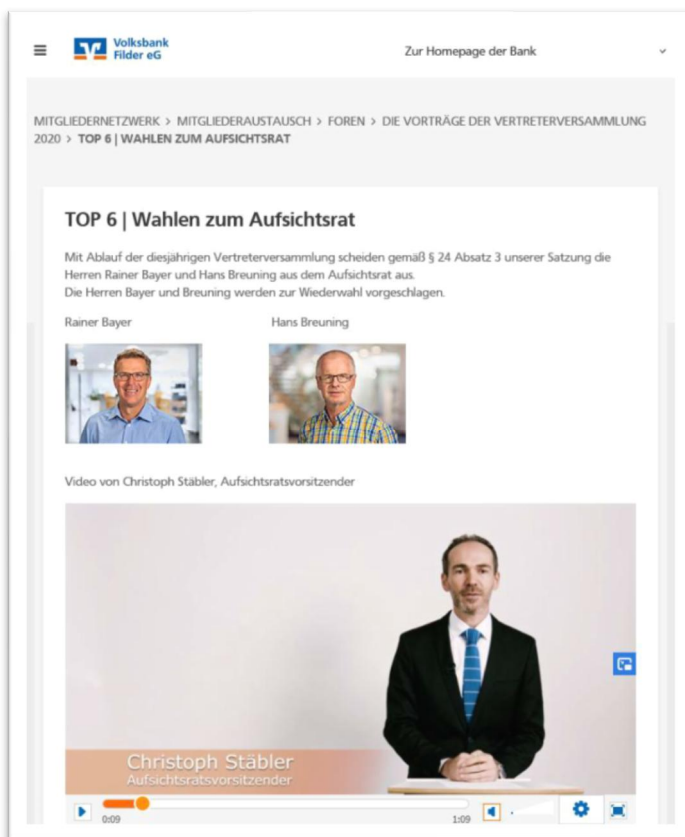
Volksbank Filder eG

Zur Homepage der Bank

MITGLIEDERNETZWERK > MITGLIEDERAUSTAUSCH > FOREN > DIE VORTRÄGE DER VERTRETERVERSAMMLUNG 2020 > TOP 6 | WAHLEN ZUM AUFSICHTSRAT

TOP 6 | Wahlen zum Aufsichtsrat

Mit Ablauf der diesjährigen Vertreterversammlung scheiden gemäß § 24 Absatz 3 unserer Satzung die Herren Rainer Bayer und Hans Breuning aus dem Aufsichtsrat aus.
Die Herren Bayer und Breuning werden zur Wiederwahl vorgeschlagen.

Rainer Bayer

Hans Breuning

Video von Christoph Stäbler, Aufsichtsratsvorsitzender

Christoph Stäbler
Aufsichtsratsvorsitzender

0:09

1:09